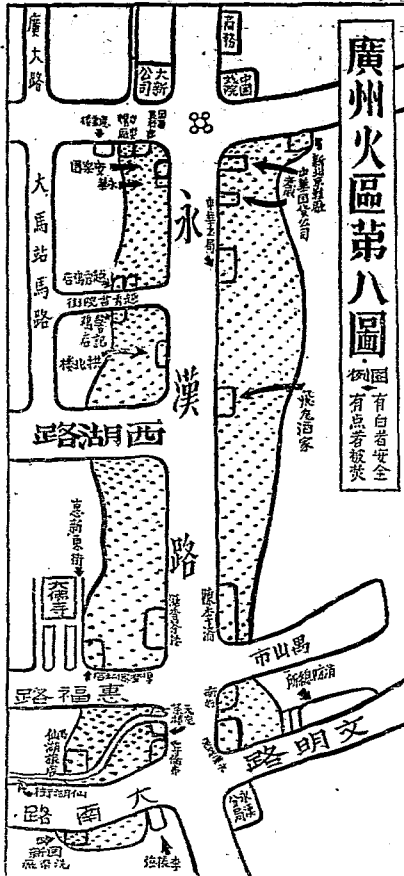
廣州火區第八圖

例圖 有白者安全 有点者被焚

廣大路

大新公司

高務

中國戲院

大馬站馬路

永

漢

路

西湖路

惠福東路

大南路

文明路

市山馬

大佛寺

新亞酒店

中華國貨公司

飛來酒家

惠新東街

仙湖街

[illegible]